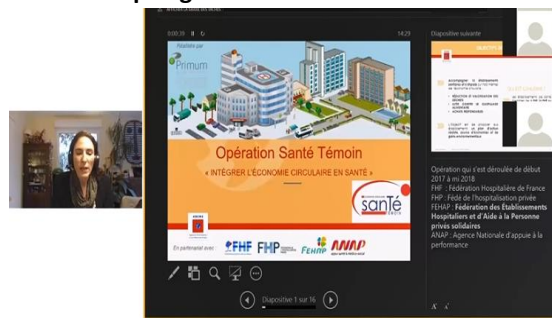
0:00:39

14:29

Réalisée par

Primum

Opération Santé Témoin

« INTÉGRER L'ÉCONOMIE CIRCULAIRE EN SANTÉ »

santé

En partenariat avec :

FHF FHP FEHAP ANAP

Diapositive 5 sur 16

Diapositive suivante

Opération qui s'est déroulée de début 2017 à mi 2018
FHF : Fédération Hospitalière de France
FHP : Féd de l'hospitalisation privée
FEHAP : Federation des Etablissements Hospitaliers et d'Aide à la Personne privés solidaires
ANAP : Agence Nationale d'appuie à la performance